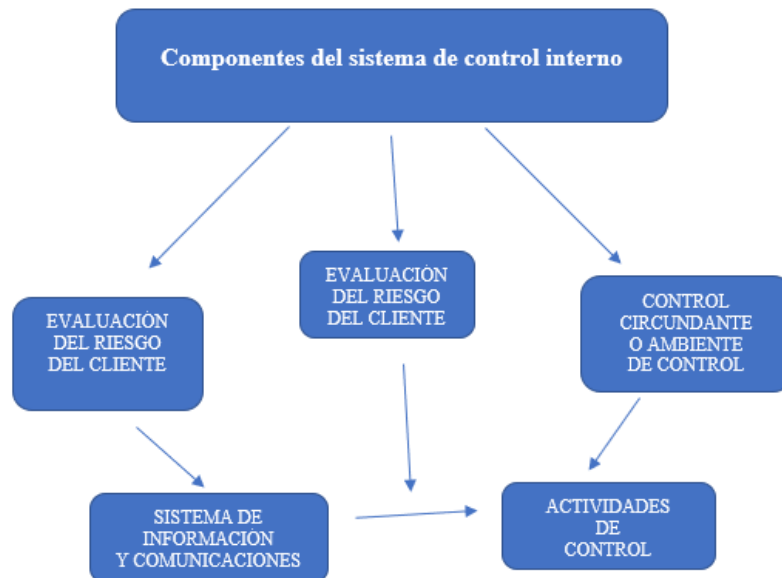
Componentes del sistema de control interno

EVALUACIÒN DEL RIESGO DEL CLIENTE

EVALUACIÒN DEL RIESGO DEL CLIENTE

CONTROL CIRCUNDANTE O AMBIENTE DE CONTROL

SISTEMA DE INFORMACIÓN Y COMUNICACIONES

ACTIVIDADES DE CONTROL